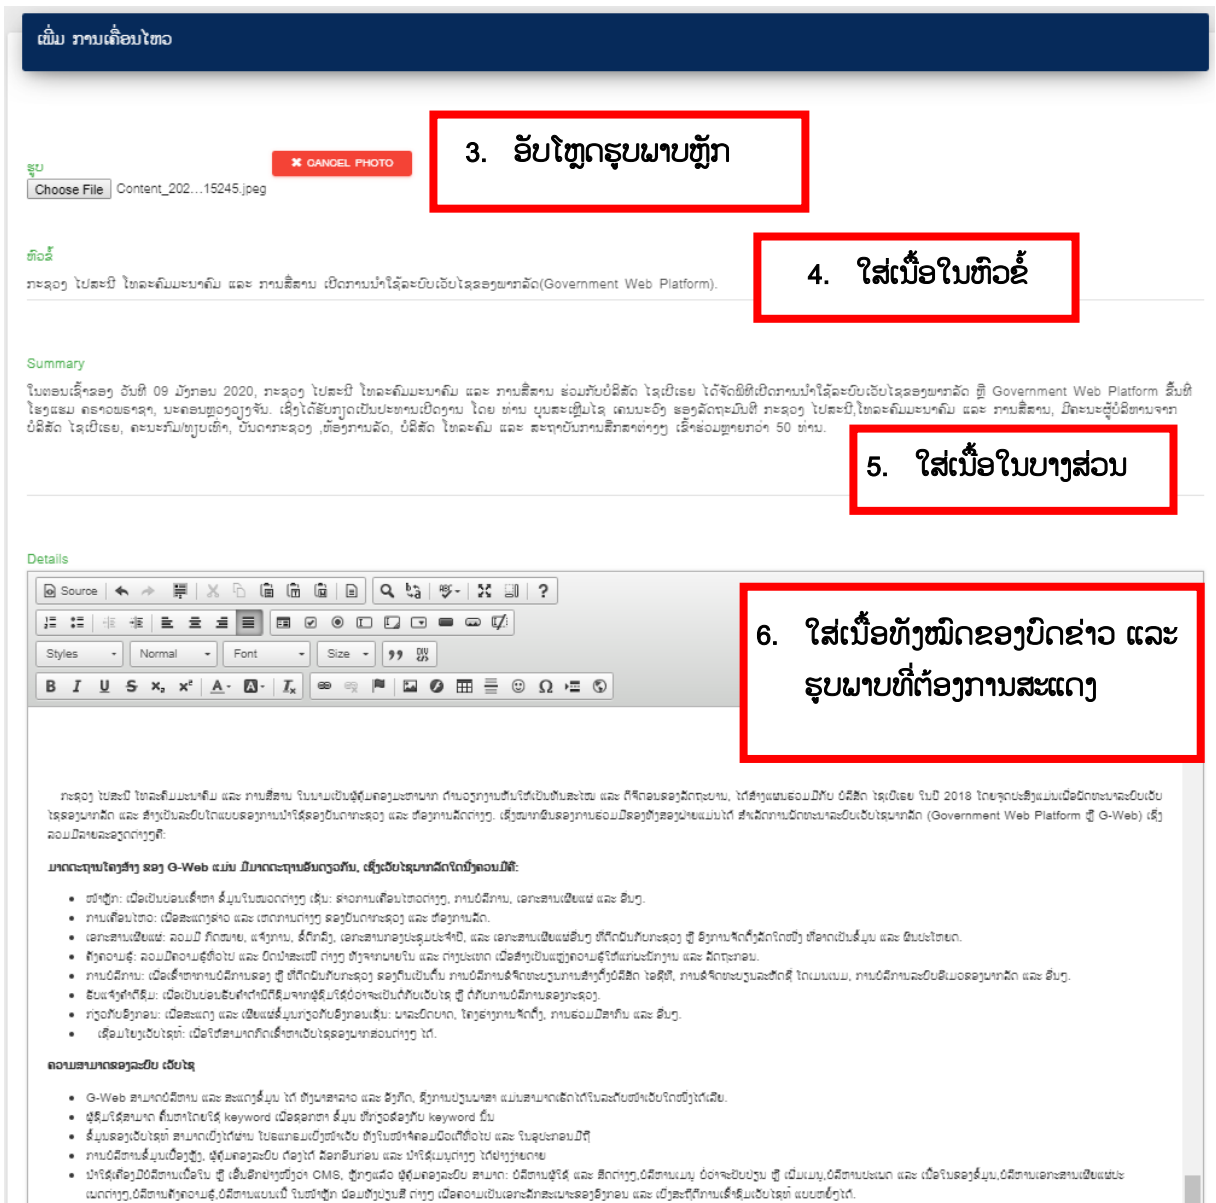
ເພີ່ມ ການເຄື່ອນໄຫວ

3. ອັບໂຫຼດຮູບພາບຫຼັກ

ຮູບ

✖ CANCEL PHOTO

Choose File Content_202...15245.jpeg

4. ໃສ່ເນື້ອໃນຫົວຂໍ້

ຫົວຂໍ້

ກະຊວງ ໄປສະນີ ໂທລະຄົມມະນາຄົມ ແລະ ການສື່ສານ ເປີດການນຳໃຊ້ລະບົບເວັບໄຊຂອງພາກລັດ(Government Web Platform).

Summary

ໃນຕອນເຊົ້າຂອງ ວັນທີ 09 ມັງກອນ 2020, ກະຊວງ ໄປສະນີ ໂທລະຄົມມະນາຄົມ ແລະ ການສື່ສານ ຮ່ວມກັບບໍລິສັດ ໄຊເບີເຣຍ ໄດ້ຈັດພິທີເປີດການນຳໃຊ້ລະບົບເວັບໄຊຂອງພາກລັດ ຫຼື Government Web Platform ຂຶ້ນທີ່ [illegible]

5. ໃສ່ເນື້ອໃນບາງສ່ວນ

Details

Source

6. ໃສ່ເນື້ອທັງໝົດຂອງບົດຂ່າວ ແລະ ຮູບພາບທີ່ຕ້ອງການສະແດງ

Styles Normal Font Size

B I U S x₂ x²

ກະຊວງ ໄປສະນີ ໂທລະຄົມມະນາຄົມ ແລະ ການສື່ສານ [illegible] Government Web Platform ຫຼື G-Web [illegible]

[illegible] G-Web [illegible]

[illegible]

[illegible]

G-Web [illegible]

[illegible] keyword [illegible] keyword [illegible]

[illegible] CMS, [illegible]